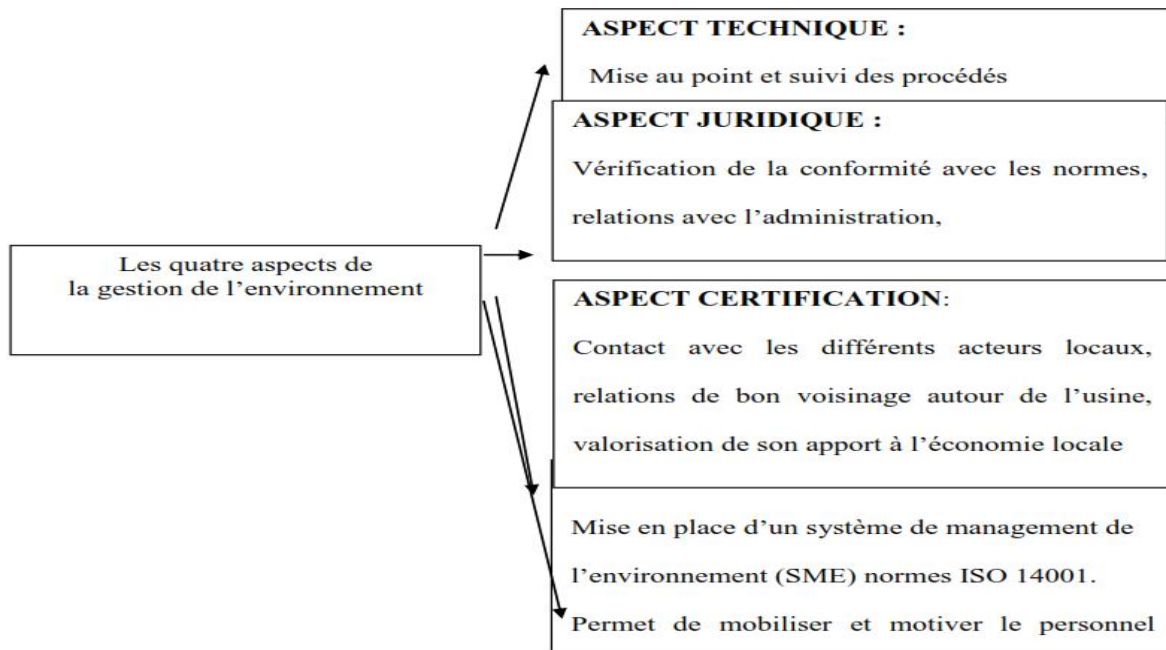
Les quatre aspects de la gestion de l'environnement

ASPECT TECHNIQUE :

Mise au point et suivi des procédés

ASPECT JURIDIQUE :

Vérification de la conformité avec les normes, relations avec l'administration,

ASPECT CERTIFICATION:

Contact avec les différents acteurs locaux, relations de bon voisinage autour de l'usine, valorisation de son apport à l'économie locale

Mise en place d'un système de management de l'environnement (SME) normes ISO 14001. Permet de mobiliser et motiver le personnel